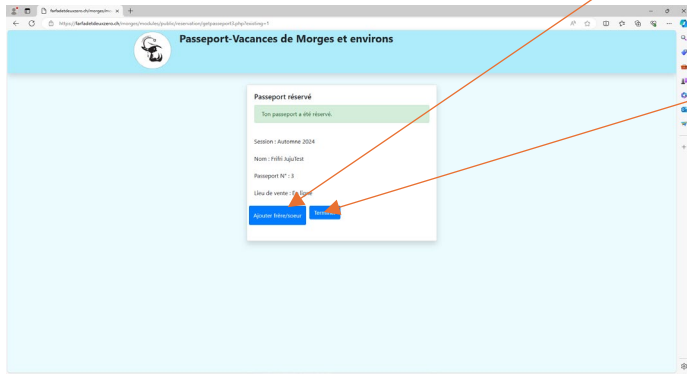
farfadetdeuzzero.ch/morges/m... ×

https://farfadetdeuzzero.ch/morges/modules/public/reservation/getpasseport3.php?booking=1

Passeport-Vacances de Morges et environs

Passeport réservé

Ton passeport a été réservé.

Session : Automne 2024

Nom : Frifri JujuTest

Passeport N° : 3

Lieu de vente : En ligne

Ajouter frère/soeur

Terminer